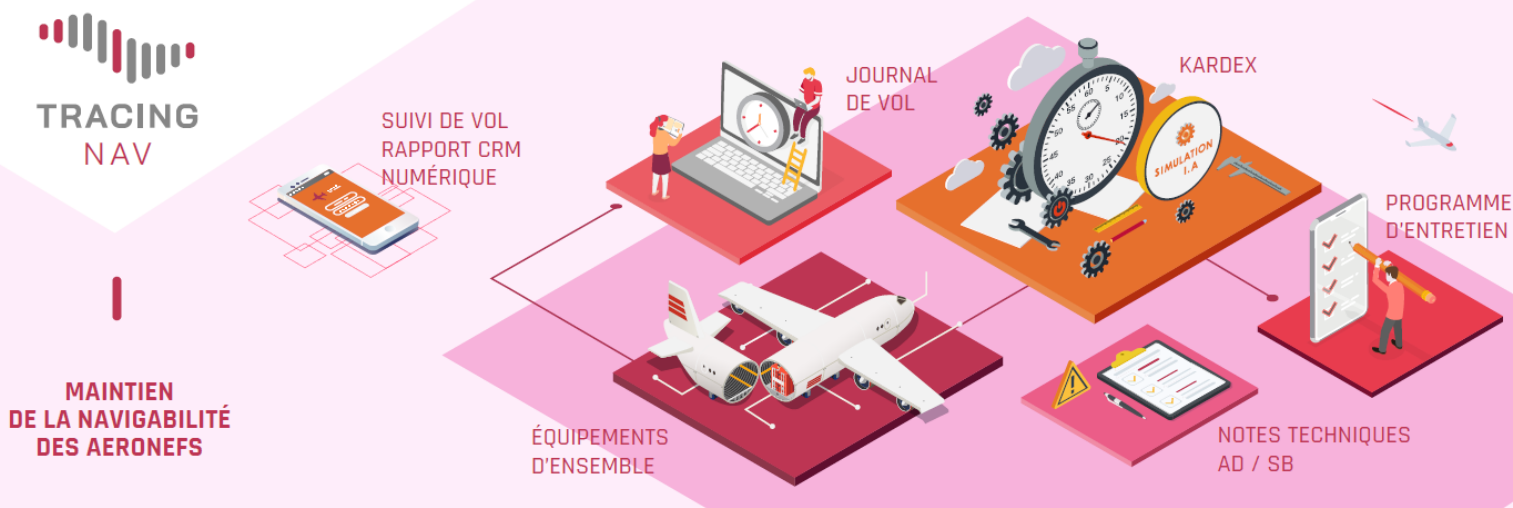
TRACING
NAV

MAINTIEN
DE LA NAVIGABILITÉ
DES AERONEFS

SUIVI DE VOL
RAPPORT CRM
NUMÉRIQUE

JOURNAL
DE VOL

KARDEX

SIMULATION
I.A

PROGRAMME
D'ENTRETIEN

ÉQUIPEMENTS
D'ENSEMBLE

NOTES TECHNIQUES
AD / SB